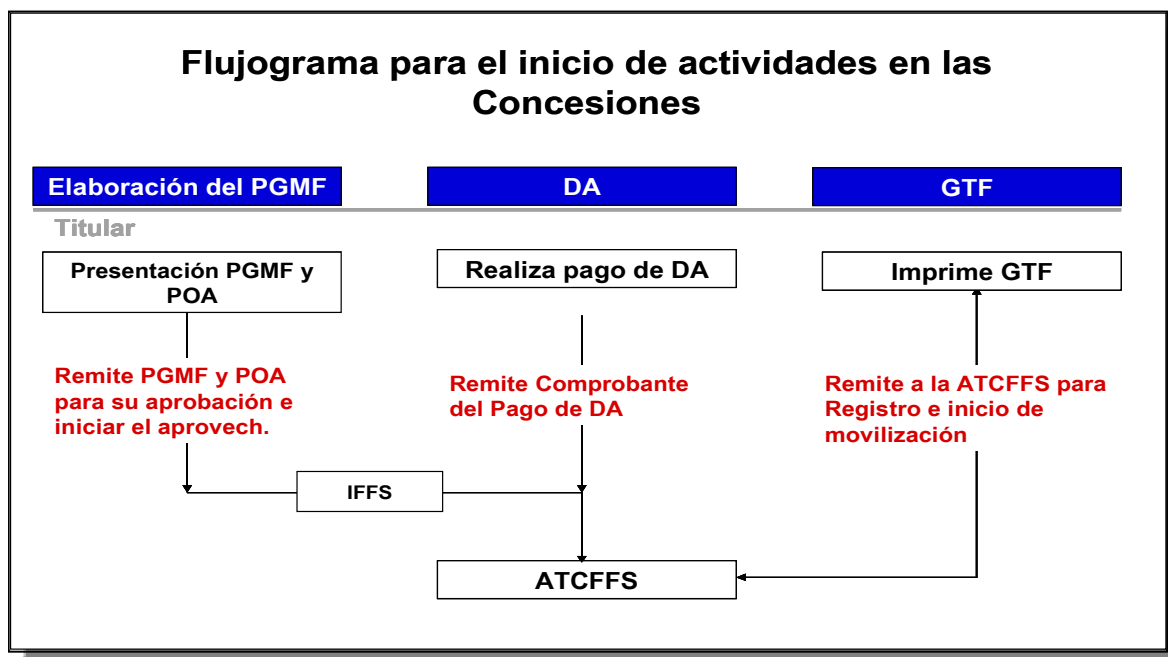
Flujograma para el inicio de actividades en las Concesiones

Elaboración del PGMF

DA

GTF

Titular

Presentación PGMF y POA

Realiza pago de DA

Imprime GTF

Remite PGMF y POA para su aprobación e iniciar el aprovech.

Remite Comprobante del Pago de DA

Remite a la ATCFFS para Registro e inicio de movilización

IFFS

ATCFFS